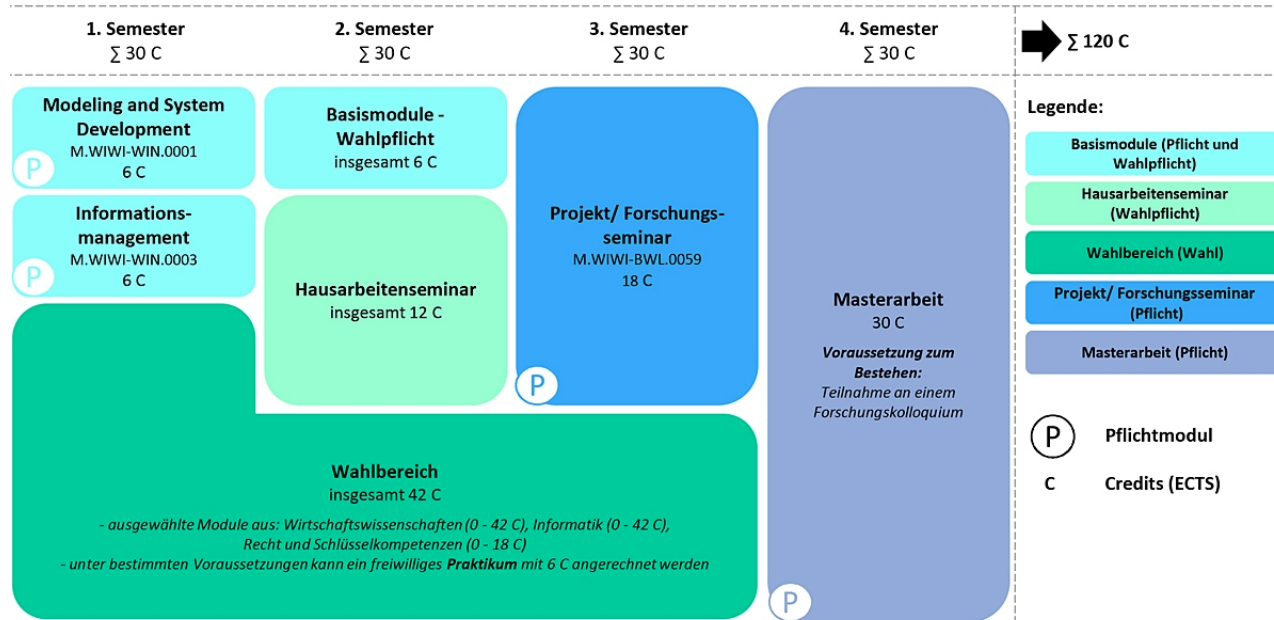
1. Semester
$\sum$ 30 C

2. Semester
$\sum$ 30 C

3. Semester
$\sum$ 30 C

4. Semester
$\sum$ 30 C

$\sum$ 120 C

Modeling and System Development
M.WIWI-WIN.0001
6 C
P

Informationsmanagement
M.WIWI-WIN.0003
6 C
P

Basismodule - Wahlpflicht
insgesamt 6 C

Hausarbeitenseminar
insgesamt 12 C

Projekt/ Forschungsseminar
M.WIWI-BWL.0059
18 C
P

Masterarbeit
30 C
*Voraussetzung zum Bestehen:*
*Teilnahme an einem Forschungskolloquium*
P

Wahlbereich
insgesamt 42 C
*- ausgewählte Module aus: Wirtschaftswissenschaften (0 - 42 C), Informatik (0 - 42 C), Recht und Schlüsselkompetenzen (0 - 18 C)*
*- unter bestimmten Voraussetzungen kann ein freiwilliges* ***Praktikum*** *mit 6 C angerechnet werden*

Legende:
Basismodule (Pflicht und Wahlpflicht)
Hausarbeitenseminar (Wahlpflicht)
Wahlbereich (Wahl)
Projekt/ Forschungsseminar (Pflicht)
Masterarbeit (Pflicht)
P Pflichtmodul
C Credits (ECTS)